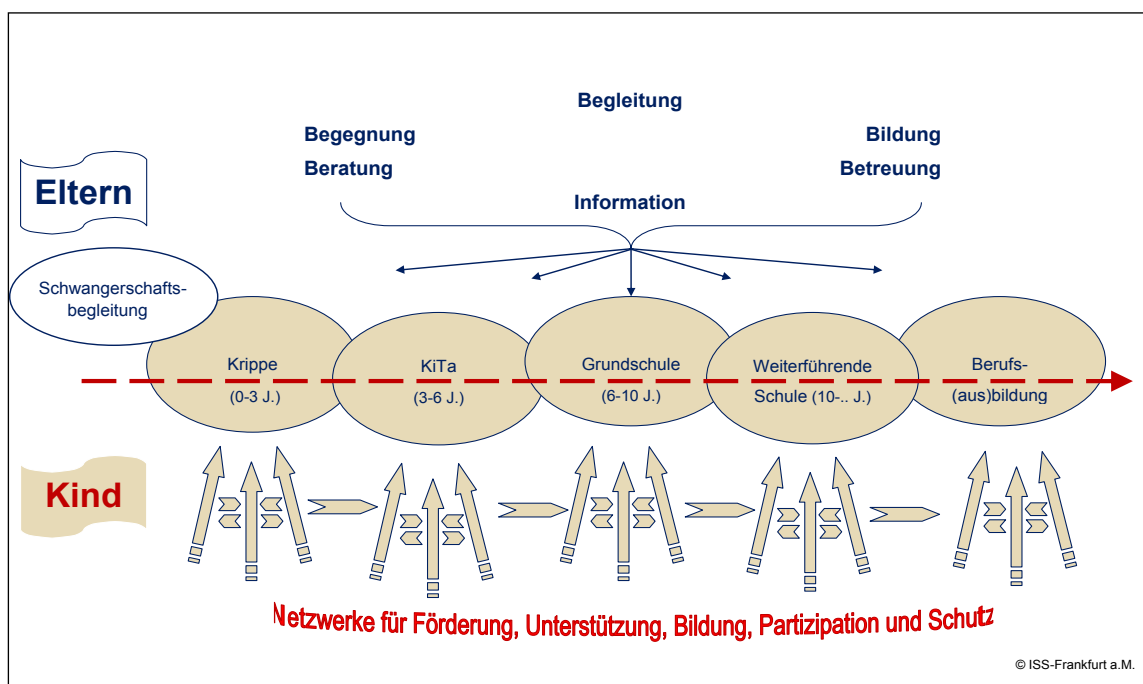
Begleitung

Begegnung

Bildung

Beratung

Betreuung

Eltern

Information

Schwangerschaftsbegleitung

Krippe
(0-3 J.)

KiTa
(3-6 J.)

Grundschule
(6-10 J.)

Weiterführende Schule (10-.. J.)

Berufs-(aus)bildung

Kind

Netzwerke für Förderung, Unterstützung, Bildung, Partizipation und Schutz

© ISS-Frankfurt a.M.